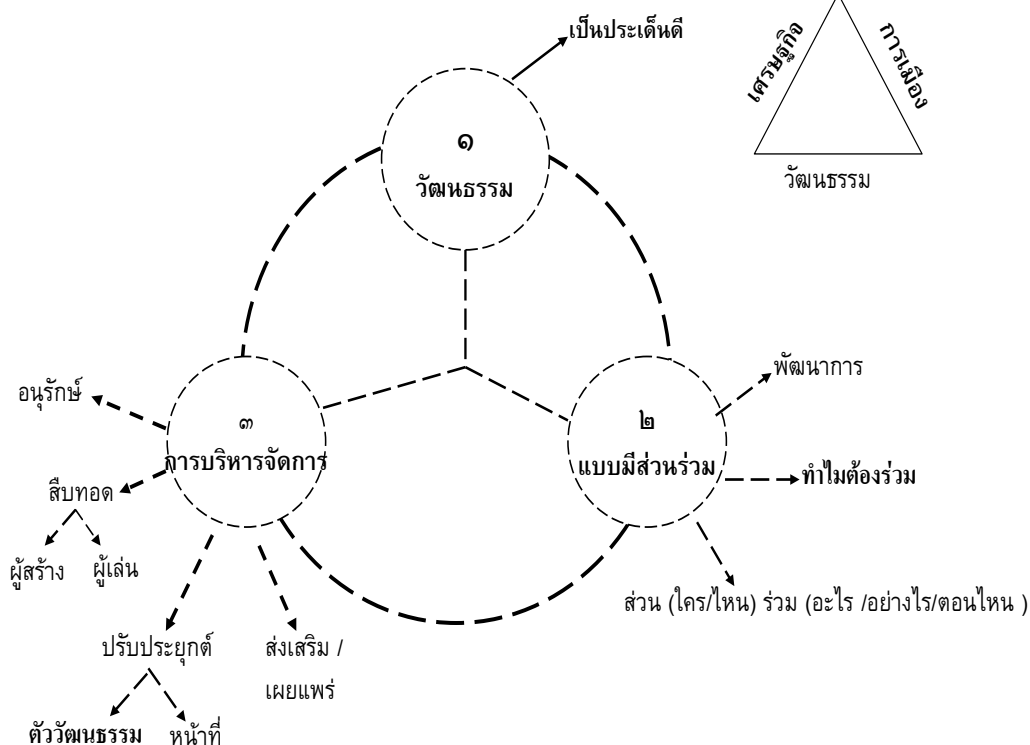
เป็นประเด็นดี

เศรษฐกิจ

การเมือง

วัฒนธรรม

๑
วัฒนธรรม

พัฒนาการ

อนุรักษ์

๓
การบริหารจัดการ

๒
แบบมีส่วนร่วม

ทำไมต้องร่วม

สืบทอด

ผู้สร้าง

ผู้เล่น

ส่วน (ใคร/ไหน) ร่วม (อะไร /อย่างไร/ตอนไหน )

ปรับประยุกต์

ส่งเสริม / เผยแพร่

ตัววัฒนธรรม

หน้าที่